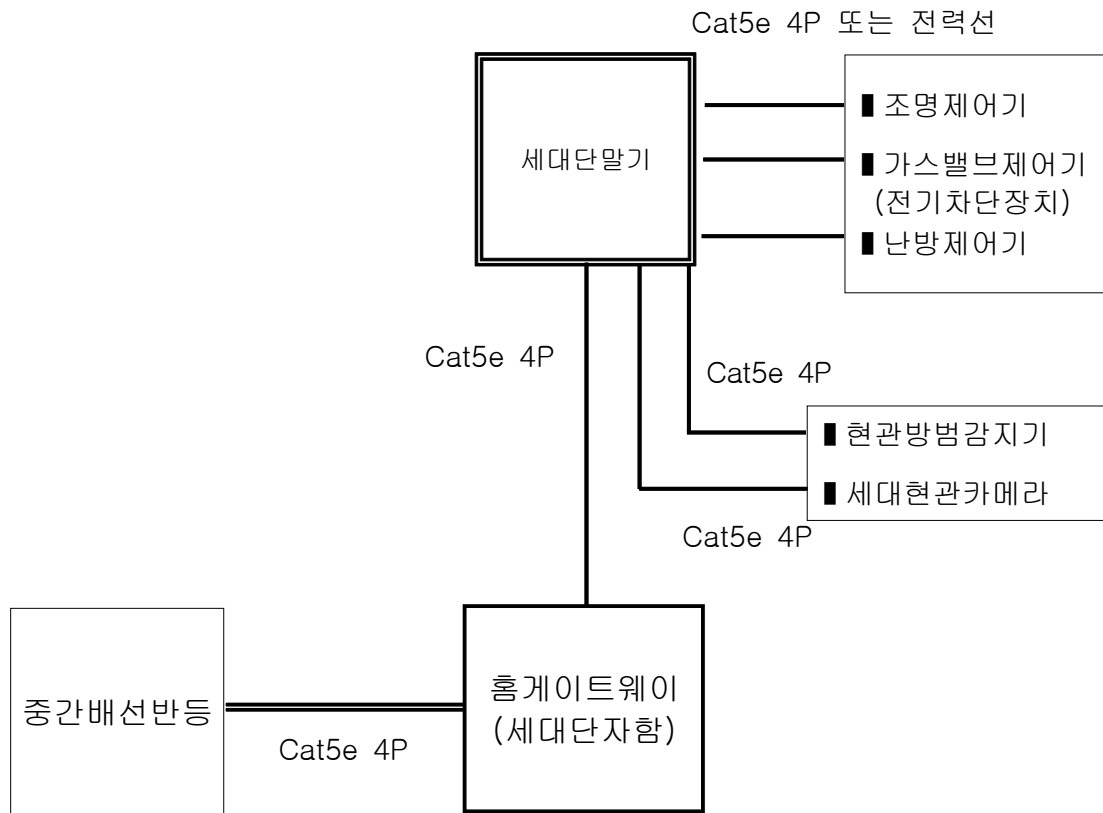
Cat5e 4P 또는 전력선

세대단말기

▮ 조명제어기
▮ 가스밸브제어기 (전기차단장치)
▮ 난방제어기

Cat5e 4P

Cat5e 4P

▮ 현관방범감지기
▮ 세대현관카메라

Cat5e 4P

중간배선반등

Cat5e 4P

홈게이트웨이 (세대단자함)